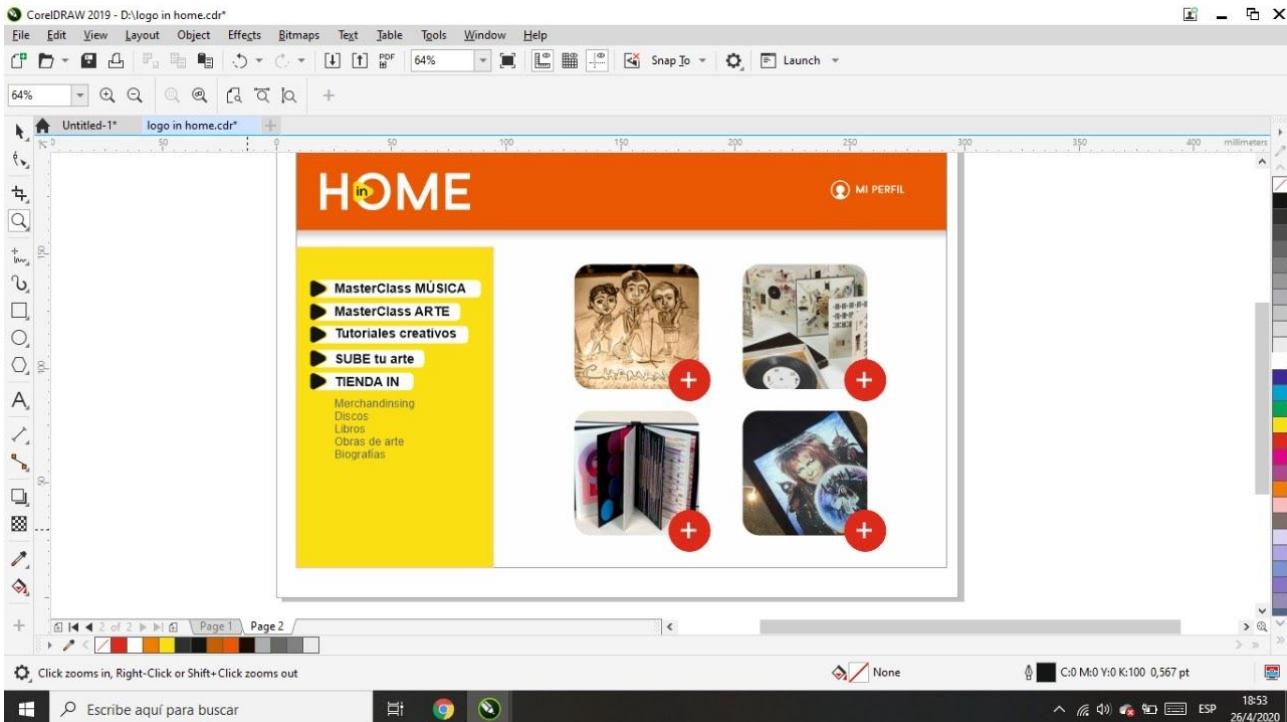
CorelDRAW 2019 - D:\logo in home.cdr*

File Edit View Layout Object Effects Bitmaps Text Table Tools Window Help

64% Snap To Launch

64%

Untitled-1* logo in home.cdr*

0 50 100 150 200 250 300 350 400 millimeters

HinOME

MI PERFIL

MasterClass MÚSICA
MasterClass ARTE
Tutoriales creativos
SUBE tu arte
TIENDA IN

Merchandinsing
Discos
Libros
Obras de arte
Biografías

2 of 2 Page 1 Page 2

Click zooms in, Right-Click or Shift+Click zooms out

None

C:0 M:0 Y:0 K:100 0,567 pt

Escribe aquí para buscar

ESP 18:53 26/4/2020